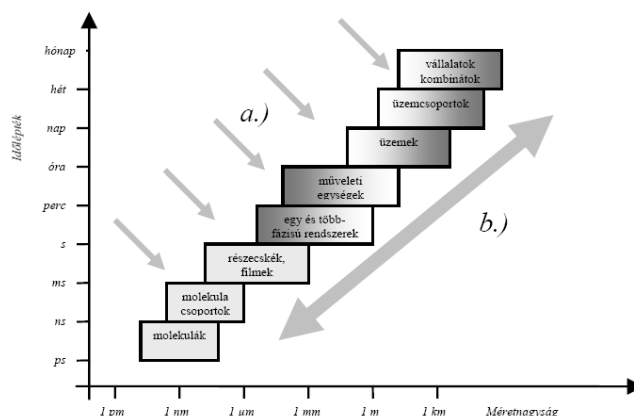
Időléptek

hónap
hét
nap
óra
perc
s
ms
ns
ps

vállalatok kombinátok
üzemcsoportok
a.)
üzemek
műveleti egységek
egy és több-fázisú rendszerek
b.)
részecskék, filmek
molekula csoportok
molekulák

1 pm
1 nm
1 μm
1 mm
1 m
1 km
Méretnagyság